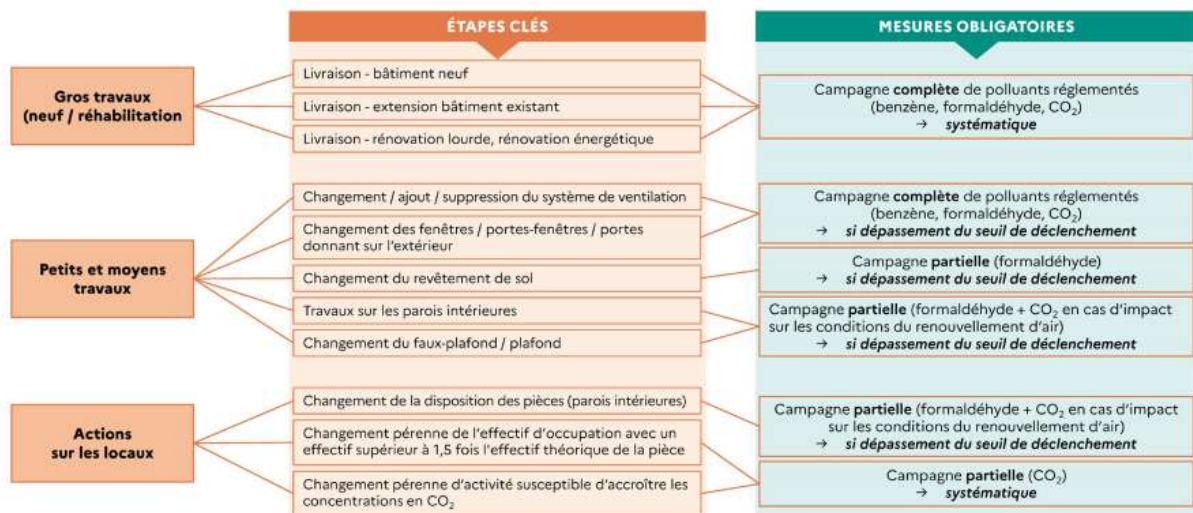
ÉTAPES CLÉS

MESURES OBLIGATOIRES

Gros travaux (neuf / réhabilitation)

Livraison - bâtiment neuf

Livraison - extension bâtiment existant

Livraison - rénovation lourde, rénovation énergétique

Campagne **complète** de polluants réglementés (benzène, formaldéhyde, $CO_2$) → *systématique*

Petits et moyens travaux

Changement / ajout / suppression du système de ventilation

Changement des fenêtres / portes-fenêtres / portes donnant sur l'extérieur

Changement du revêtement de sol

Travaux sur les parois intérieures

Changement du faux-plafond / plafond

Campagne **complète** de polluants réglementés (benzène, formaldéhyde, $CO_2$) → *si dépassement du seuil de déclenchement*

Campagne **partielle** (formaldéhyde) → *si dépassement du seuil de déclenchement*

Campagne **partielle** (formaldéhyde + $CO_2$ en cas d'impact sur les conditions du renouvellement d'air) → *si dépassement du seuil de déclenchement*

Actions sur les locaux

Changement de la disposition des pièces (parois intérieures)

Changement pérenne de l'effectif d'occupation avec un effectif supérieur à 1,5 fois l'effectif théorique de la pièce

Changement pérenne d'activité susceptible d'accroître les concentrations en $CO_2$

Campagne **partielle** (formaldéhyde + $CO_2$ en cas d'impact sur les conditions du renouvellement d'air) → *si dépassement du seuil de déclenchement*

Campagne **partielle** ($CO_2$) → *systématique*